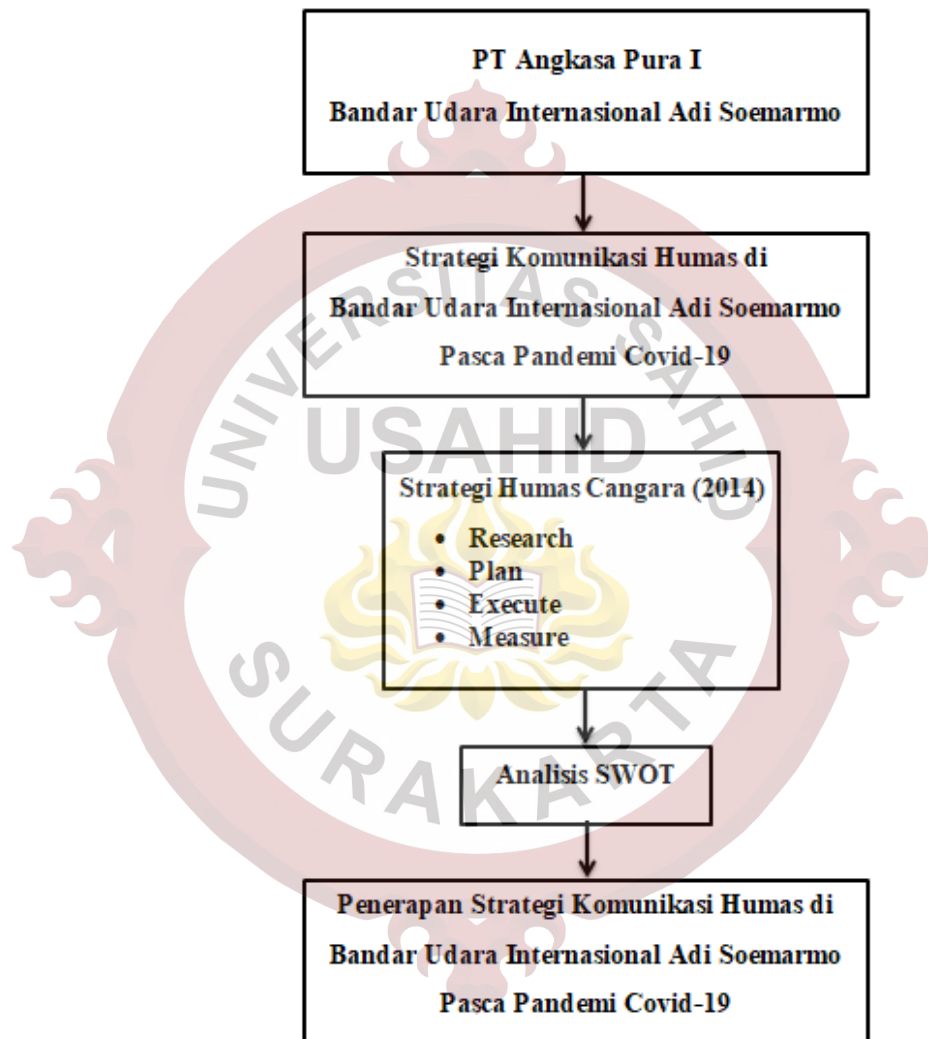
PT Angkasa Pura I
Bandar Udara Internasional Adi Soemarmo

Strategi Komunikasi Humas di
Bandar Udara Internasional Adi Soemarmo
Pasca Pandemi Covid-19

Strategi Humas Cangara (2014)
- Research
- Plan
- Execute
- Measure

Analisis SWOT

Penerapan Strategi Komunikasi Humas di
Bandar Udara Internasional Adi Soemarmo
Pasca Pandemi Covid-19

UNIVERSITAS SAHID
USAHID
SURAKARTA